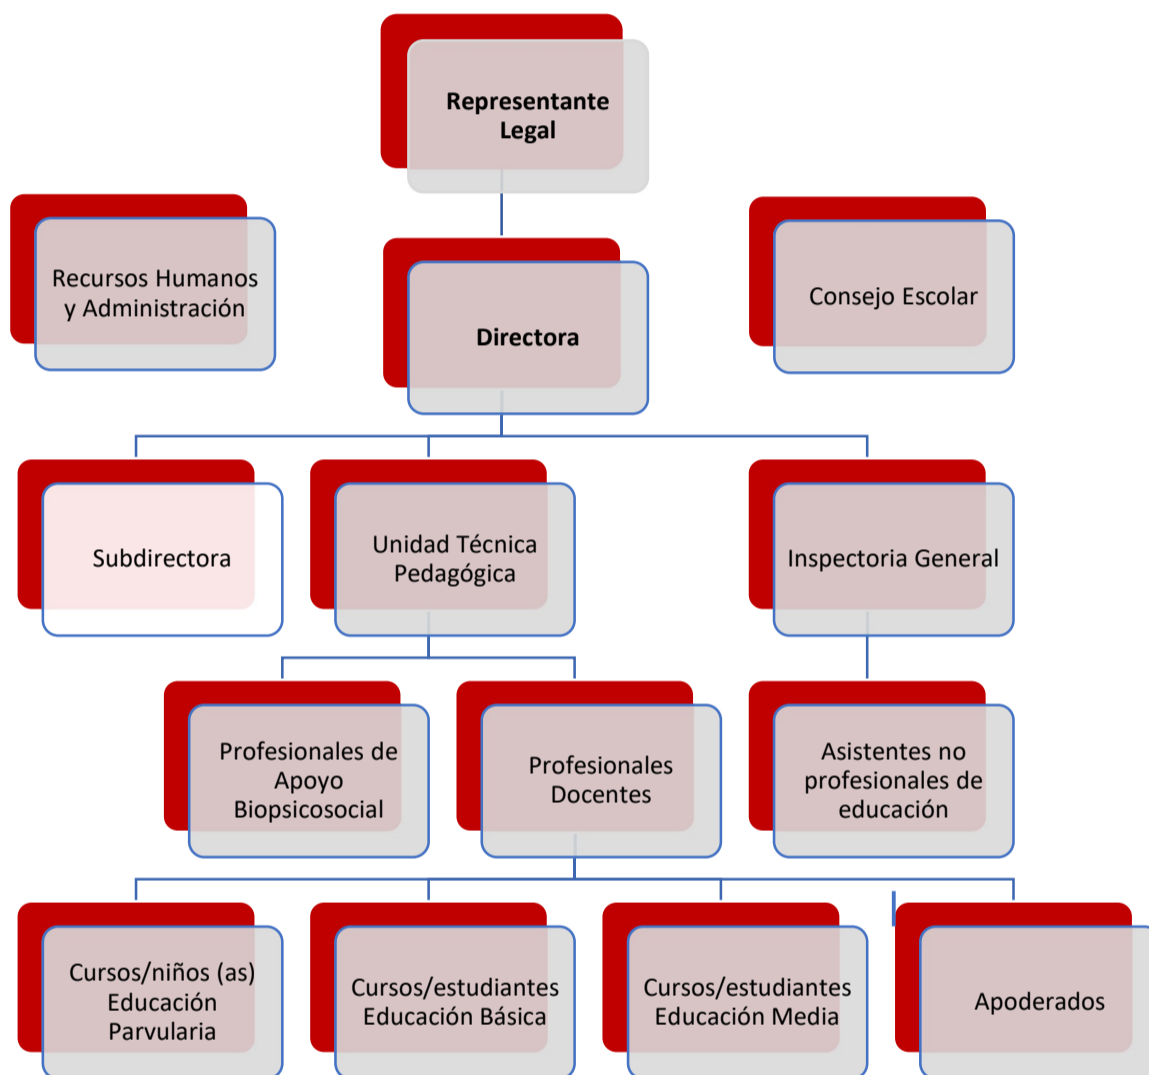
Representante Legal

Recursos Humanos y Administración

Directora

Consejo Escolar

Subdirectora

Unidad Técnica Pedagógica

Inspectoria General

Profesionales de Apoyo Biopsicosocial

Profesionales Docentes

Asistentes no profesionales de educación

Cursos/niños (as) Educación Parvularia

Cursos/estudiantes Educación Básica

Cursos/estudiantes Educación Media

Apoderados